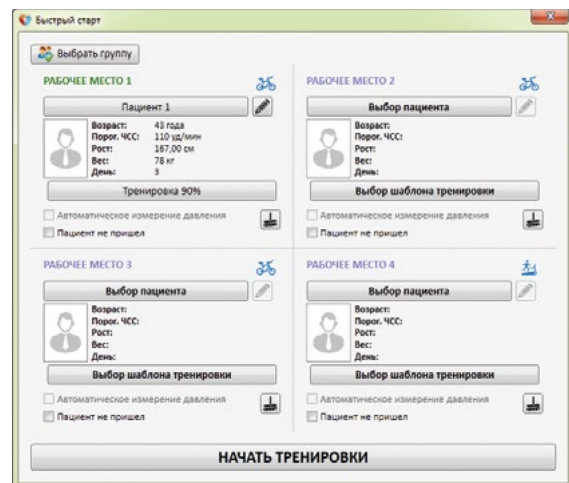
Быстрый старт

Выбрать группу

РАБОЧЕЕ МЕСТО 1

Пациент 1

Возраст: 43 года
Порог. ЧСС: 110 уд/мин
Рост: 167,00 см
Вес: 78 кг
День: 3

Тренировка 90%

Автоматическое измерение давления

Пациент не пришел

РАБОЧЕЕ МЕСТО 2

Выбор пациента

Возраст:
Порог. ЧСС:
Рост:
Вес:
День:

Выбор шаблона тренировки

Автоматическое измерение давления

Пациент не пришел

РАБОЧЕЕ МЕСТО 3

Выбор пациента

Возраст:
Порог. ЧСС:
Рост:
Вес:
День:

Выбор шаблона тренировки

Автоматическое измерение давления

Пациент не пришел

РАБОЧЕЕ МЕСТО 4

Выбор пациента

Возраст:
Порог. ЧСС:
Рост:
Вес:
День:

Выбор шаблона тренировки

Автоматическое измерение давления

Пациент не пришел

НАЧАТЬ ТРЕНИРОВКИ